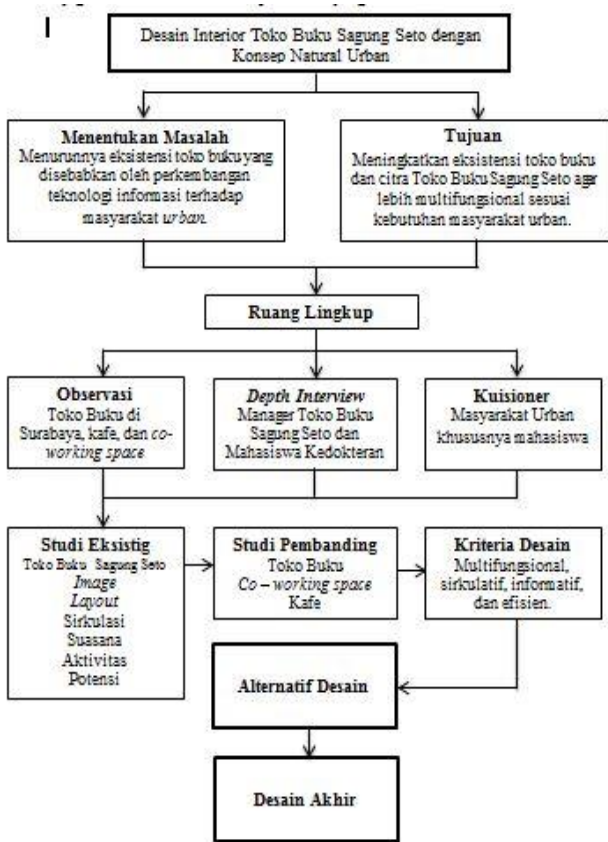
Desain Interior Toko Buku Sagung Seto dengan Konsep Natural Urban

**Menentukan Masalah**
Menurunnya eksistensi toko buku yang disebabkan oleh perkembangan teknologi informasi terhadap masyarakat *urban*.

**Tujuan**
Meningkatkan eksistensi toko buku dan citra Toko Buku Sagung Seto agar lebih multifungsional sesuai kebutuhan masyarakat urban.

**Ruang Lingkup**

**Observasi**
Toko Buku di Surabaya, kafe, dan *co-working space*

***Depth Interview***
Manager Toko Buku Sagung Seto dan Mahasiswa Kedokteran

**Kuisioner**
Masyarakat Urban khusuanya mahasiswa

**Studi Eksistig**
Toko Buku Sagung Seto
*Image*
*Layout*
Sirkulasi
Suasana
Aktivitas
Potensi

**Studi Pembanding**
Toko Buku
*Co – working space*
Kafe

**Kriteria Desain**
Multifungsional, sirkulatif, informatif, dan efisien.

**Alternatif Desain**

**Desain Akhir**